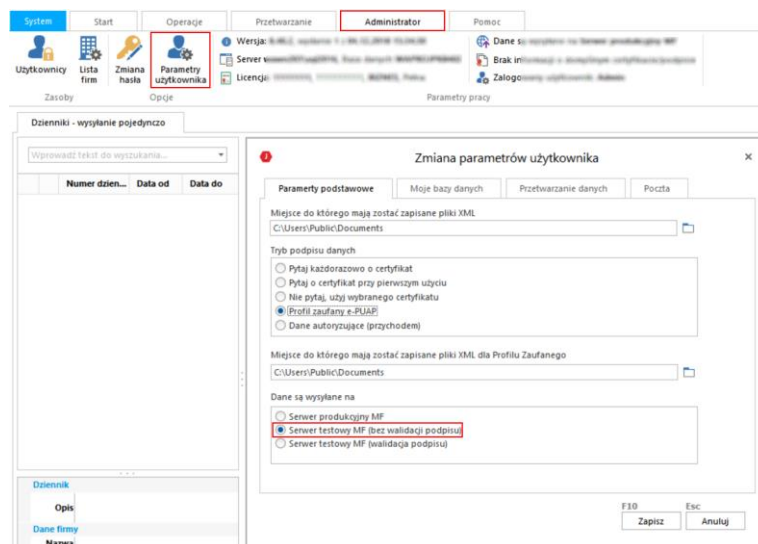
System | Start | Operacje | Przetwarzanie | Administrator | Pomoc

Użytkownicy | Lista firm | Zmiana hasła | Parametry użytkownika

Zasoby | Opcje

Wersja: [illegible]
Serwer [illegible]
Licencja: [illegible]

Dane s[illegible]
Brak in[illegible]
Zalogo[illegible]

Parametry pracy

Dzienniki - wysyłanie pojedynczo

Wprowadź tekst do wyszukania...

| | Numer dzien... | Data od | Data do |
|---|---|---|---|

Dziennik
Opis
Dane firmy
Nazwa

Zmiana parametrów użytkownika

Paramerty podstawowe | Moje bazy danych | Przetwarzanie danych | Poczta

Miejsce do którego mają zostać zapisane pliki XML
C:\Users\Public\Documents

Tryb podpisu danych
Pytaj każdorazowo o certyfikat
Pytaj o certyfikat przy pierwszym użyciu
Nie pytaj, użyj wybranego certyfikatu
Profil zaufany e-PUAP
Dane autoryzujące (przychodem)

Miejsce do którego mają zostać zapisane pliki XML dla Profilu Zaufanego
C:\Users\Public\Documents

Dane są wysyłane na
Serwer produkcyjny MF
Serwer testowy MF (bez walidacji podpisu)
Serwer testowy MF (walidacja podpisu)

F10
Zapisz
Esc
Anuluj